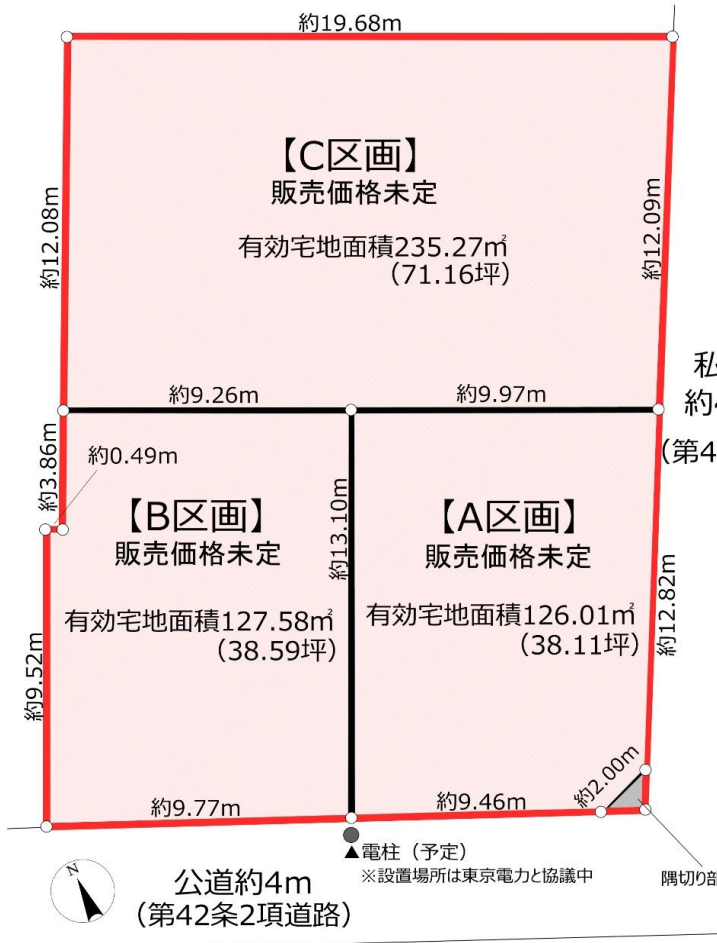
約19.68m

【C区画】
販売価格未定

有効宅地面積235.27㎡
（71.16坪）

約12.08m

約12.09m

私
約4

（第4

約9.26m

約9.97m

約3.86m

約0.49m

【B区画】
販売価格未定

約13.10m

【A区画】
販売価格未定

有効宅地面積127.58㎡
（38.59坪）

有効宅地面積126.01㎡
（38.11坪）

約12.82m

約9.52m

約2.00m

約9.77m

約9.46m

N

▲電柱（予定）
※設置場所は東京電力と協議中

隅切り部

公道約4m
（第42条2項道路）